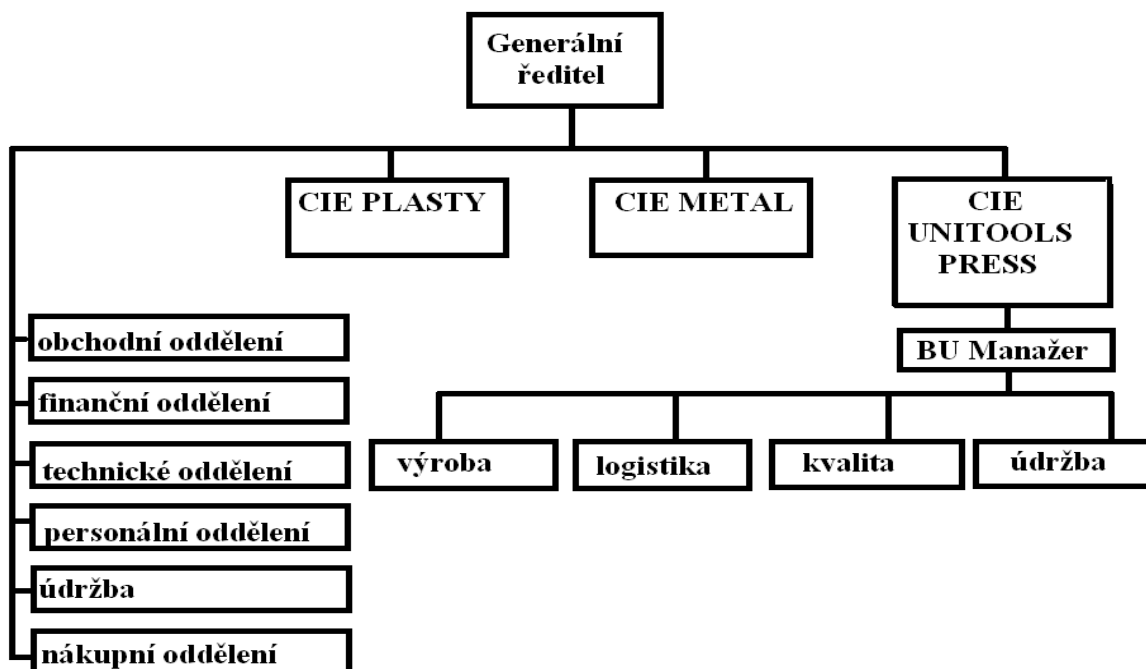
Generální ředitel

CIE PLASTY

CIE METAL

CIE UNITOOLS PRESS

BU Manažer

výroba

logistika

kvalita

údržba

obchodní oddělení

finanční oddělení

technické oddělení

personální oddělení

údržba

nákupní oddělení